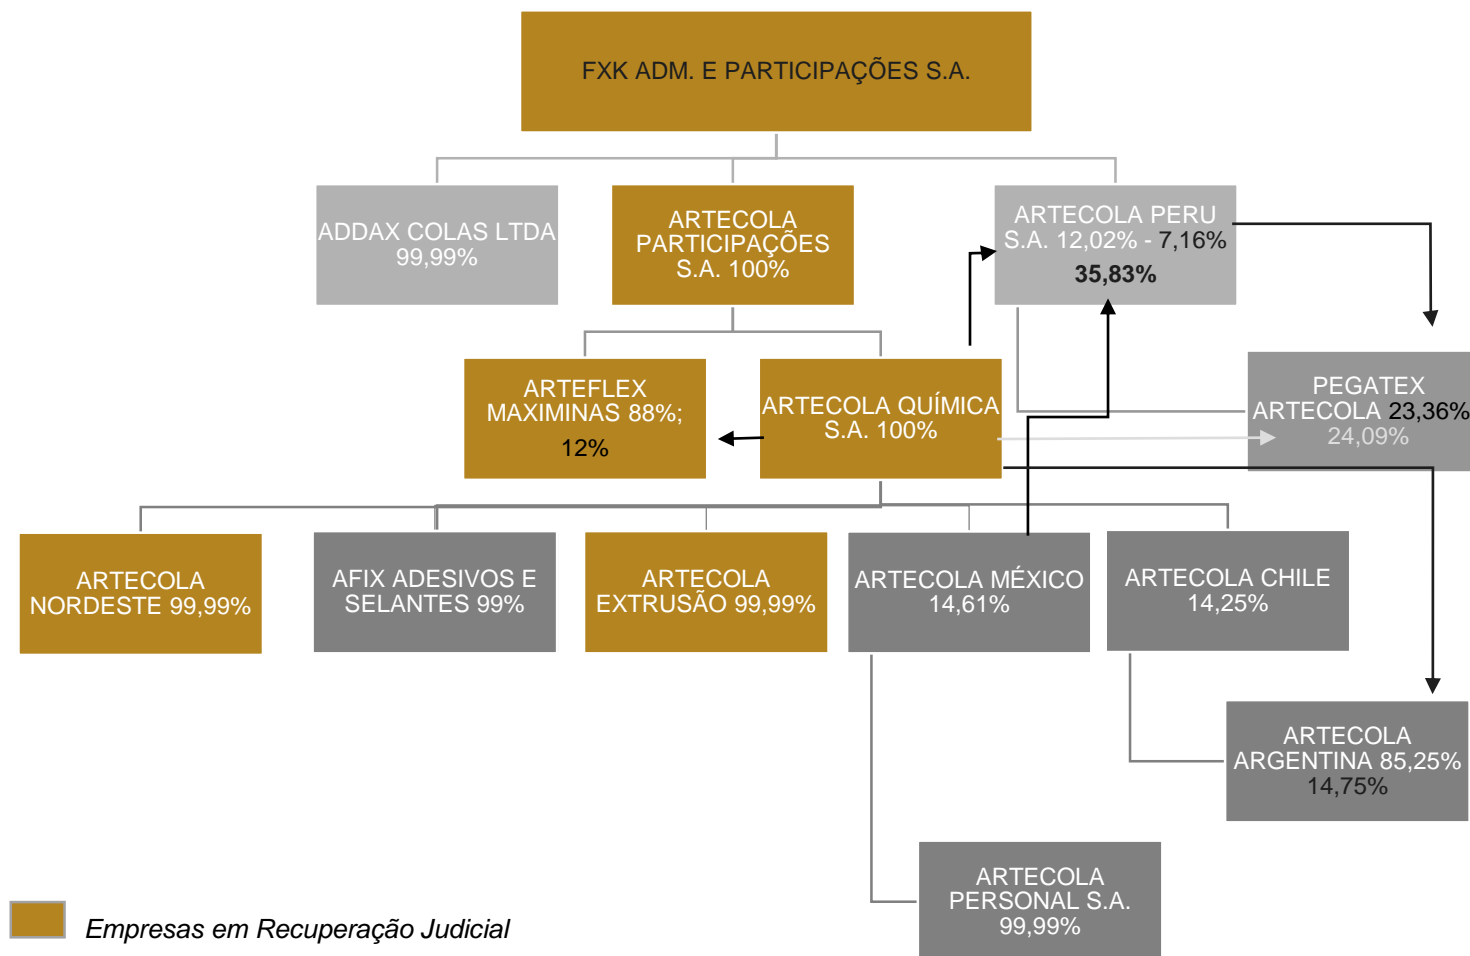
FXK ADM. E PARTICIPAÇÕES S.A.

ADDAX COLAS LTDA 99,99%

ARTECOLA PARTICIPAÇÕES S.A. 100%

ARTECOLA PERU S.A. 12,02% - 7,16% 35,83%

ARTEFLEX MAXIMINAS 88%; 12%

ARTECOLA QUÍMICA S.A. 100%

PEGATEX ARTECOLA 23,36% 24,09%

ARTECOLA NORDESTE 99,99%

AFIX ADESIVOS E SELANTES 99%

ARTECOLA EXTRUSÃO 99,99%

ARTECOLA MÉXICO 14,61%

ARTECOLA CHILE 14,25%

ARTECOLA ARGENTINA 85,25% 14,75%

ARTECOLA PERSONAL S.A. 99,99%

Empresas em Recuperação Judicial